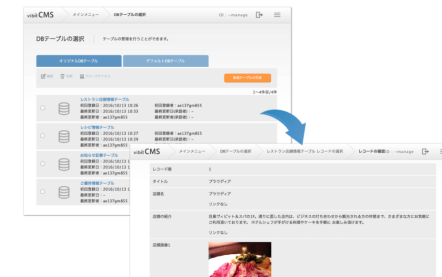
vibitCMS メインメニュー DBテーブルの選択 ID：manage

DBテーブルの選択 テーブルの管理を行うことができます。

オリジナルDBテーブル デフォルトDBテーブル

新規テーブルの作成

1～4件/全4件

レストラン店舗情報テーブル
初回登録日：2016/10/13 10:26
最終更新日：2016/10/13 10:26
最終更新者：ae137gm803
初回登録者：ae137gm803
最終更新日(承認者)：-
最終更新者(承認者)：-

レシピ情報テーブル
初回登録日：2016/10/13 10:27
最終更新日：2016/10/13 10:27
最終更新者：ae137gm803
初回登録者：ae137gm803
最終更新日(承認者)：-
最終更新者(承認者)：-

お知らせ記事テーブル
初回登録日：2016/10/13 10:31
最終更新日：2016/10/13 10:31
最終更新者：ae137gm803

ご意見情報テーブル
初回登録日：2016/10/13 10:31
最終更新日：2016/10/13 10:31
最終更新者：ae137gm803

vibitCMS メインメニュー DBテーブルの選択 レストラン店舗情報テーブル レコードの選択 レコードの確認 ID：manage

レコード番号 1
タイトル ブラッディア
店舗名 ブラッディア
リンクなし
店舗の紹介 旧東ヴィビットタスパの1F。通りに面した店内は、ビジネスの打ち合わせから個別の方々までの利用者まで、さまざまな方にお気軽にご利用いただけます。カジュアルなデザイナーが手がけるお料理やケーキを手軽にお楽しみ頂けます。
リンクなし
店舗画像1